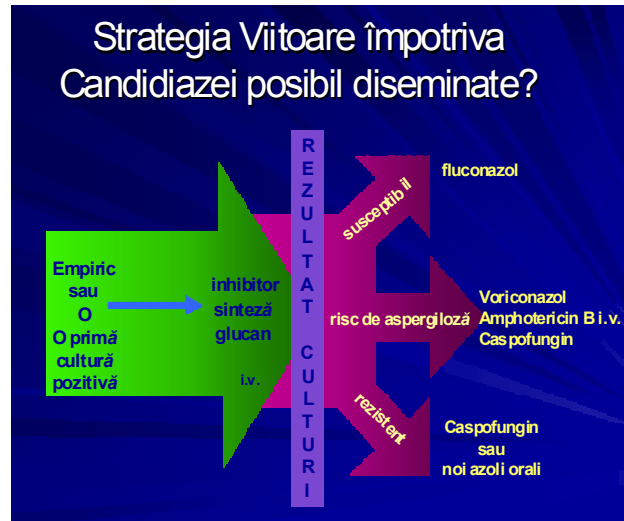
Strategia Viitoare împotriva Candidiazei posibil diseminate?

Empiric
sau
O
O primă
cultură
pozitivă

inhibitor
sinteză
glucan

i.v.

REZULTAT CULTURI

susceptibil

fluconazol

risc de aspergiloză

Voriconazol
Amphotericin B i.v.
Caspofungin

rezistent

Caspofungin
sau
noi azoli orali